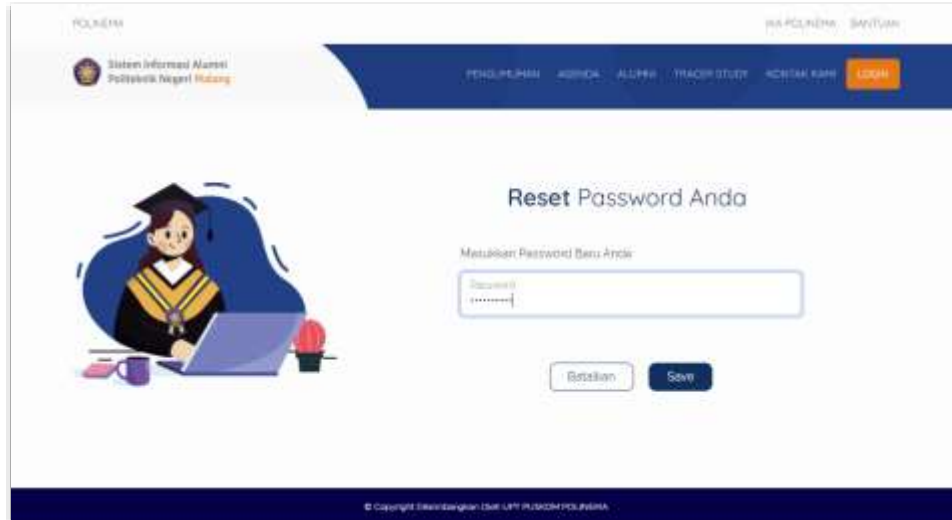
POLINEMA

IKA POLINEMA BANTUAN

Sistem Informasi Alumni
Politeknik Negeri Malang

PENGUMUMAN AGENDA ALUMNI TRACER STUDY KONTAK KAMI LOGIN

Reset Password Anda

Masukkan Password Baru Anda

Password
••••••••••

Batalkan Save

© Copyright Dikembangkan Oleh UPT PUSKOM POLINEMA